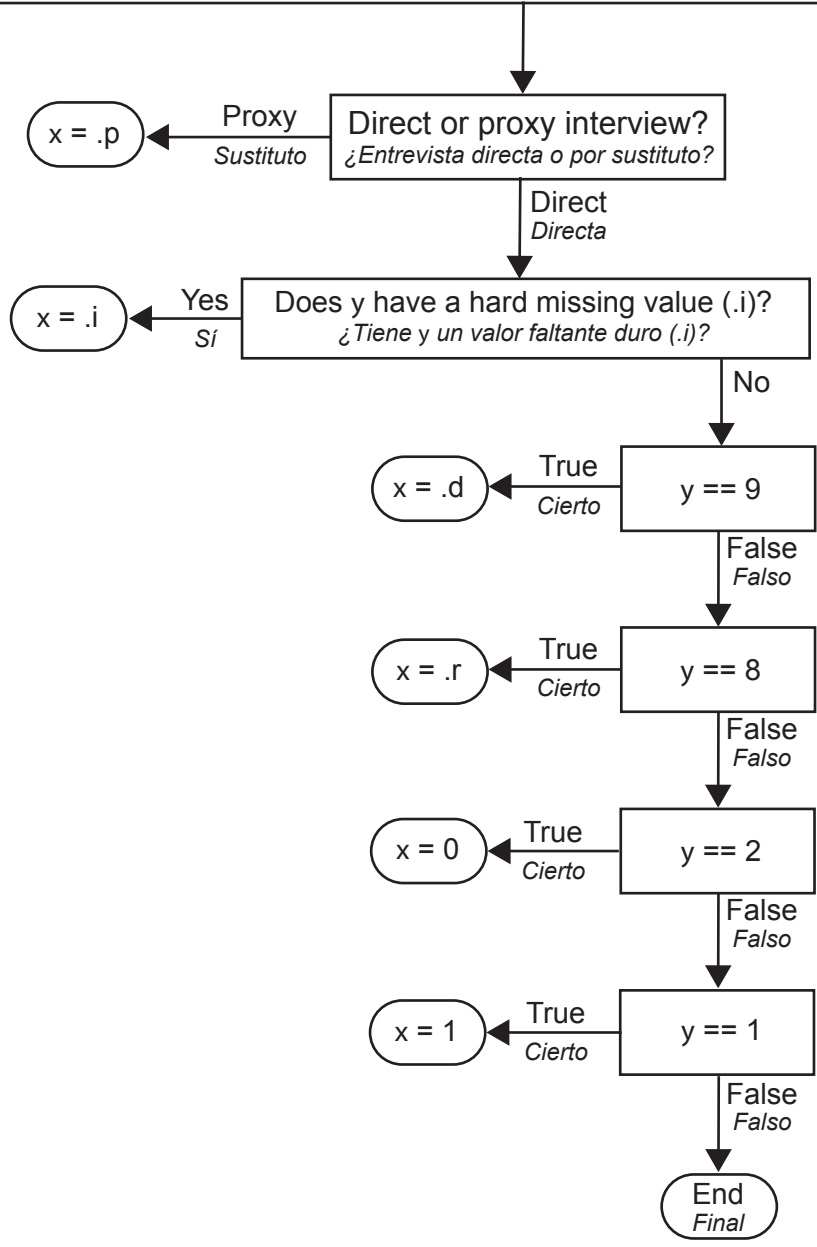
Direct or proxy interview?
¿Entrevista directa o por sustituto?

Proxy
Sustituto

x = .p

Direct
Directa

Does y have a hard missing value (.i)?
¿Tiene y un valor faltante duro (.i)?

Yes
Sí

x = .i

No

y == 9

True
Cierto

x = .d

False
Falso

y == 8

True
Cierto

x = .r

False
Falso

y == 2

True
Cierto

x = 0

False
Falso

y == 1

True
Cierto

x = 1

False
Falso

End
Final